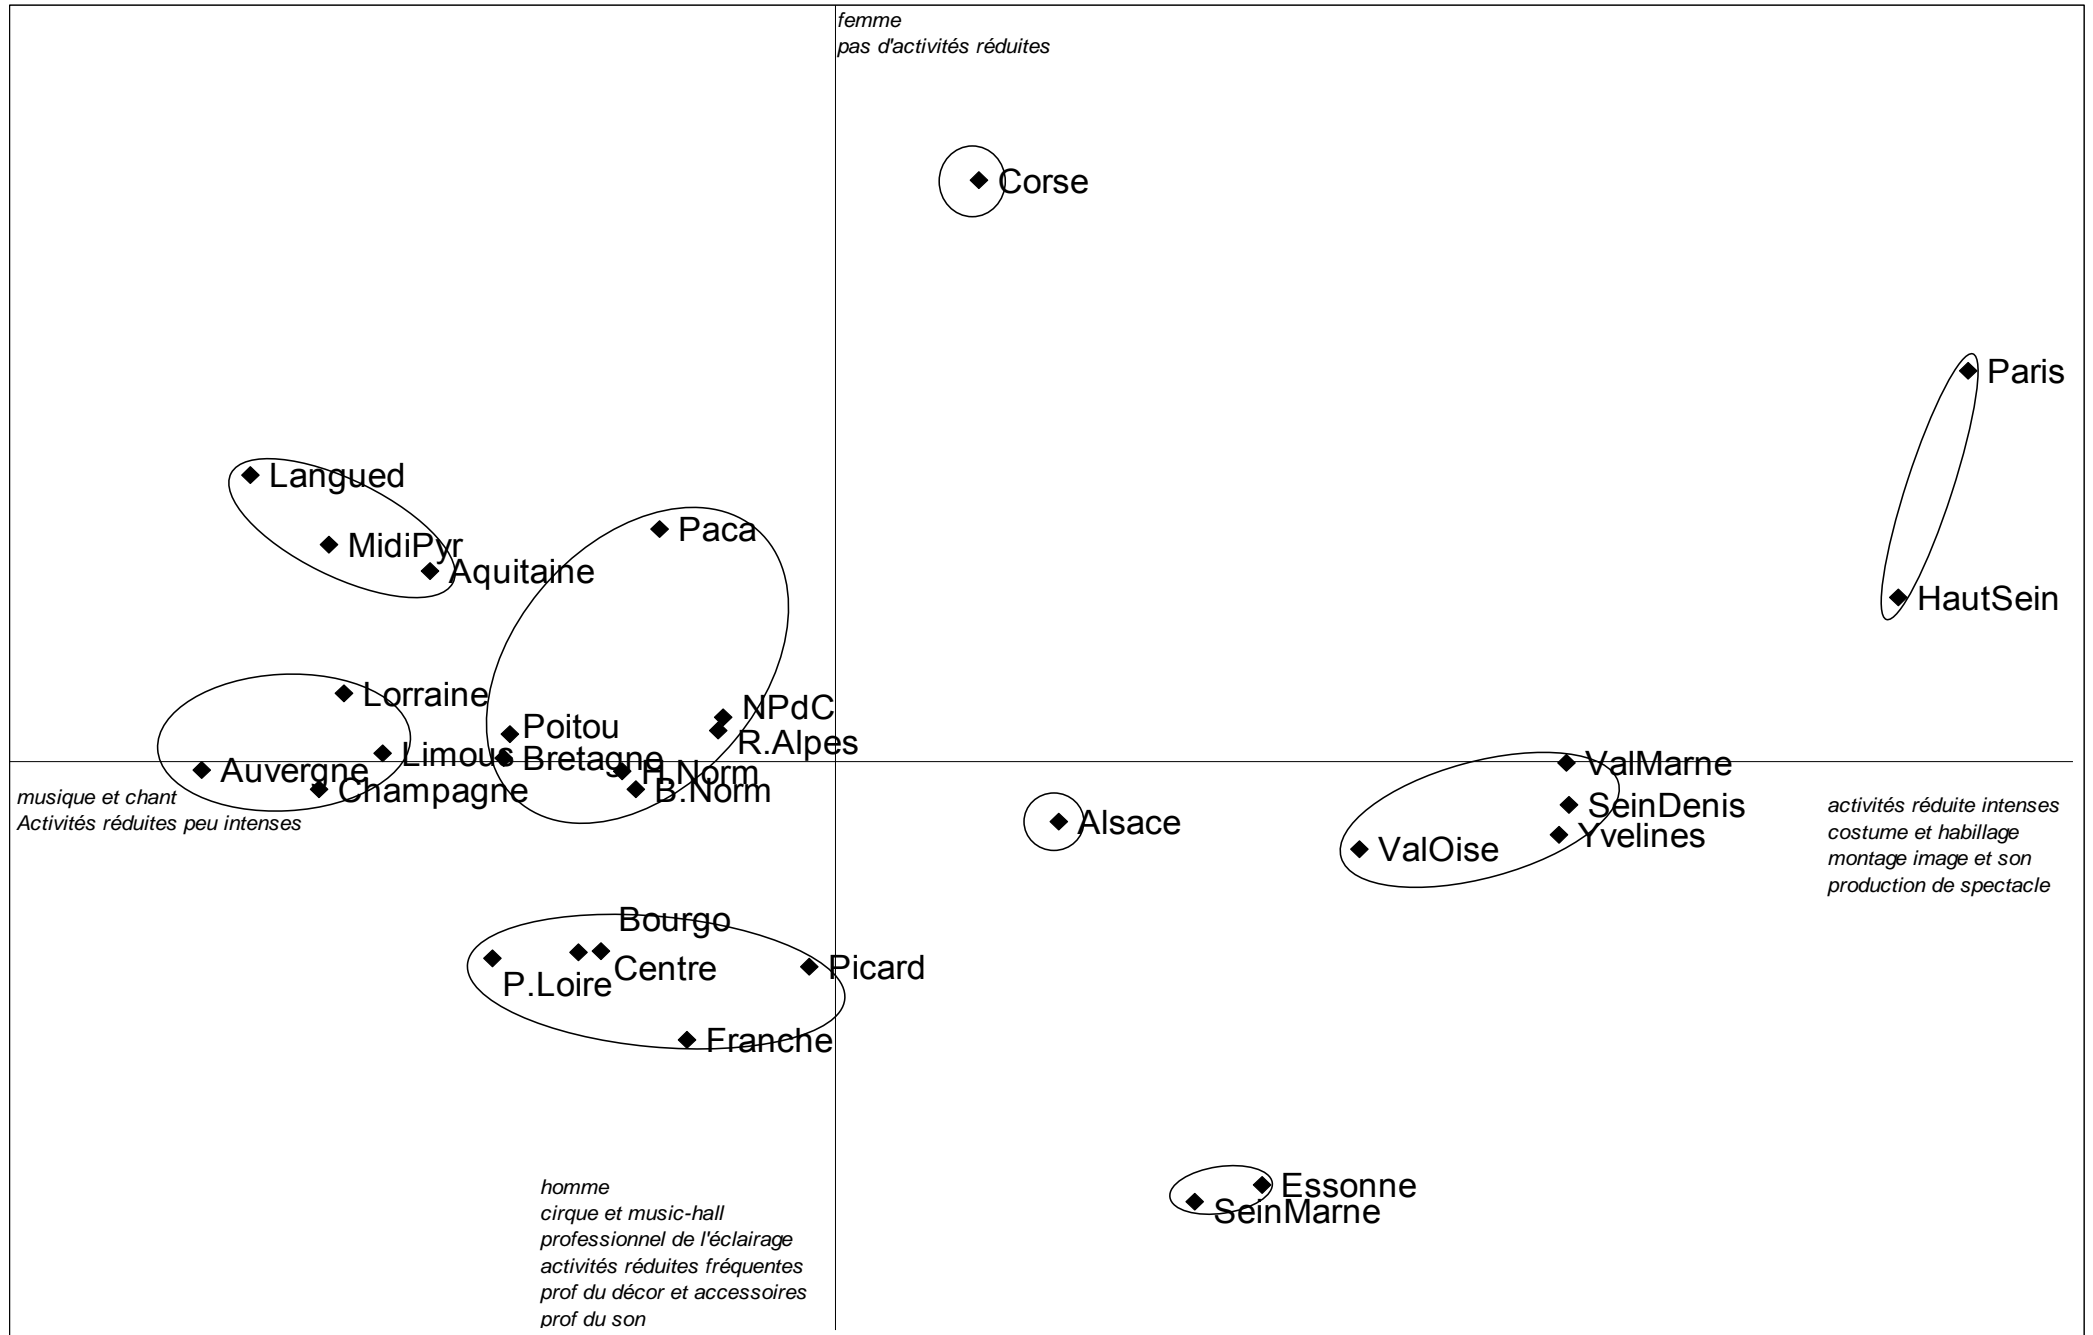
femme
pas d'activités réduites

Corse

Paris

Langued

MidiPyr

Aquitaine

Paca

HautSein

Lorraine

NPdC

Poitou

R.Alpes

Limous

Bretagne

VaIMarne

Auvergne

H.Norm

Champagne

B.Norm

musique et chant
Activités réduites peu intenses

SeinDenis

activités réduite intenses
costume et habillage
montage image et son
production de spectacle

Alsace

Yvelines

ValOise

Bourgo

Centre

Picard

P.Loire

Franche

homme
cirque et music-hall
professionnel de l'éclairage
activités réduites fréquentes
prof du décor et accessoires
prof du son

Essonne

SeinMarne